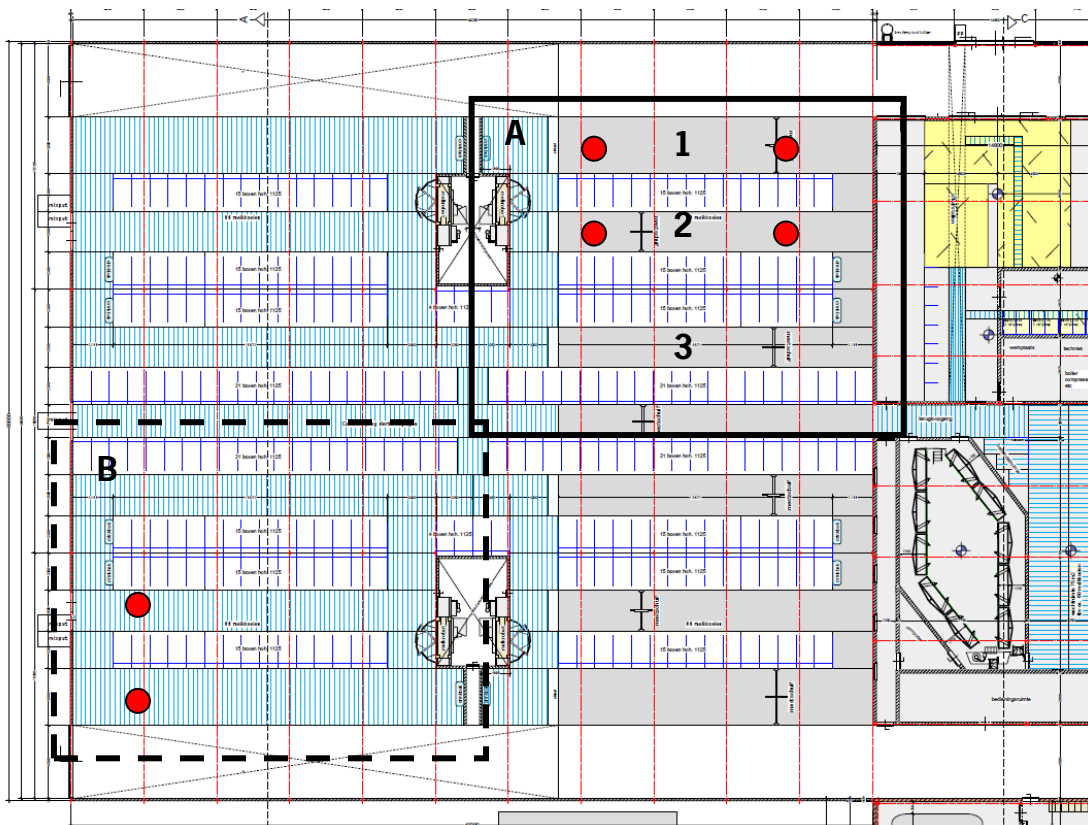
A
1
2
3
B
A
C
15 boxen hoh. 1125
88 melkboxen
15 boxen hoh. 1125
15 boxen hoh. 1125
4 boxen hoh. 1125
21 boxen hoh. 1125
21 boxen hoh. 1125
21 boxen hoh. 1125
21 boxen hoh. 1125
4 boxen hoh. 1125
15 boxen hoh. 1125
15 boxen hoh. 1125
88 melkboxen
15 boxen hoh. 1125
15 boxen hoh. 1125
15 boxen hoh. 1125
88 melkboxen
15 boxen hoh. 1125
15 boxen hoh. 1125
15 boxen hoh. 1125
88 melkboxen
15 boxen hoh. 1125
mixput
mixput
mixput
mixput
werkplaats
techniek
boiler
compressor
bedieningsruimte
wachtruimte